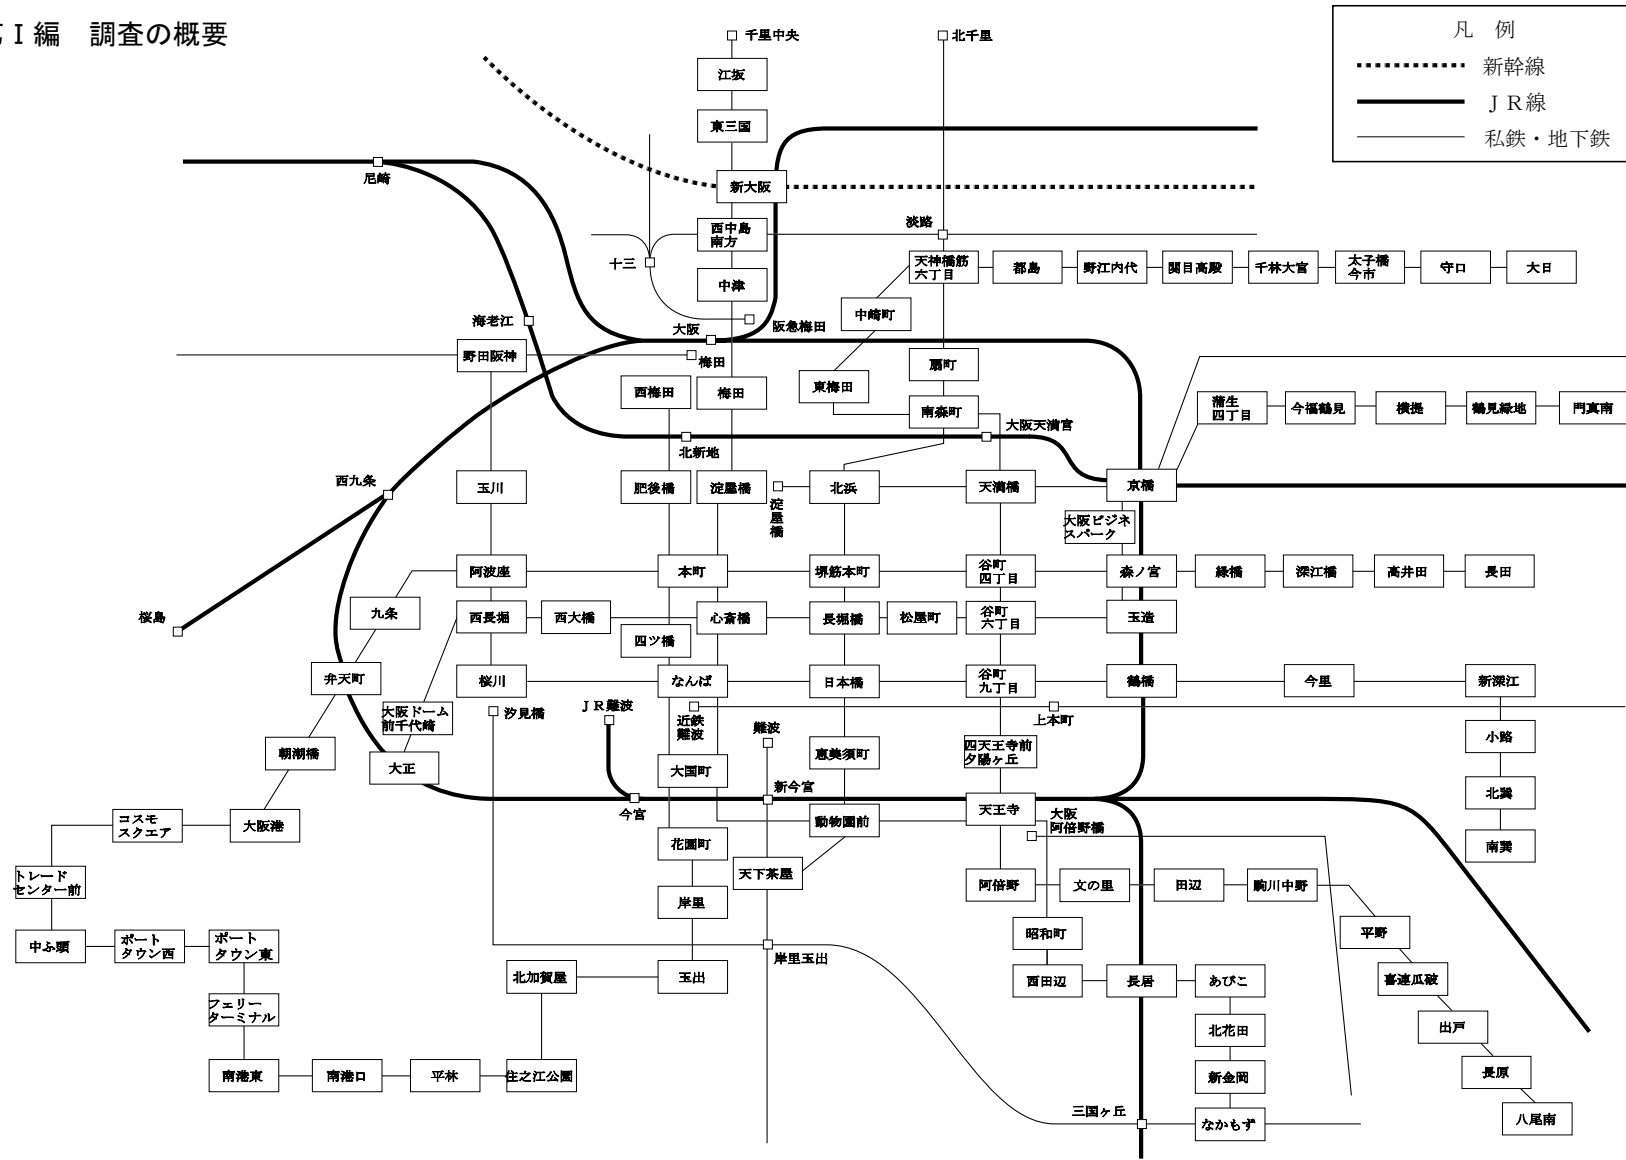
第Ⅰ編　調査の概要

凡　例
新幹線
ＪＲ線
私鉄・地下鉄

千里中央
北千里
江坂
東三国
尼崎
新大阪
西中島南方
淡路
十三
中津
天神橋筋六丁目
都島
野江内代
関目高殿
千林大宮
太子橋今市
守口
大日
海老江
阪急梅田
中崎町
大阪
野田阪神
梅田
扇町
西梅田
梅田
東梅田
蒲生四丁目
今福鶴見
横堤
鶴見緑地
門真南
南森町
大阪天満宮
北新地
西九条
玉川
肥後橋
淀屋橋
北浜
天満橋
京橋
淀屋橋
大阪ビジネスパーク
阿波座
本町
堺筋本町
谷町四丁目
森ノ宮
緑橋
深江橋
高井田
長田
九条
西長堀
西大橋
心斎橋
長堀橋
松屋町
谷町六丁目
玉造
桜島
四ツ橋
弁天町
桜川
なんば
日本橋
谷町九丁目
鶴橋
今里
新深江
大阪ドーム前千代崎
汐見橋
ＪＲ難波
近鉄難波
難波
上本町
朝潮橋
恵美須町
四天王寺前夕陽ヶ丘
小路
大正
大国町
新今宮
天王寺
大阪阿倍野橋
北巽
コスモスクエア
大阪港
今宮
動物園前
花園町
天下茶屋
南巽
トレードセンター前
阿倍野
文の里
田辺
駒川中野
岸里
昭和町
平野
中ふ頭
ポートタウン西
ポートタウン東
岸里玉出
北加賀屋
玉出
西田辺
長居
あびこ
喜連瓜破
フェリーターミナル
北花田
出戸
南港東
南港口
平林
住之江公園
新金岡
長原
三国ヶ丘
なかもず
八尾南